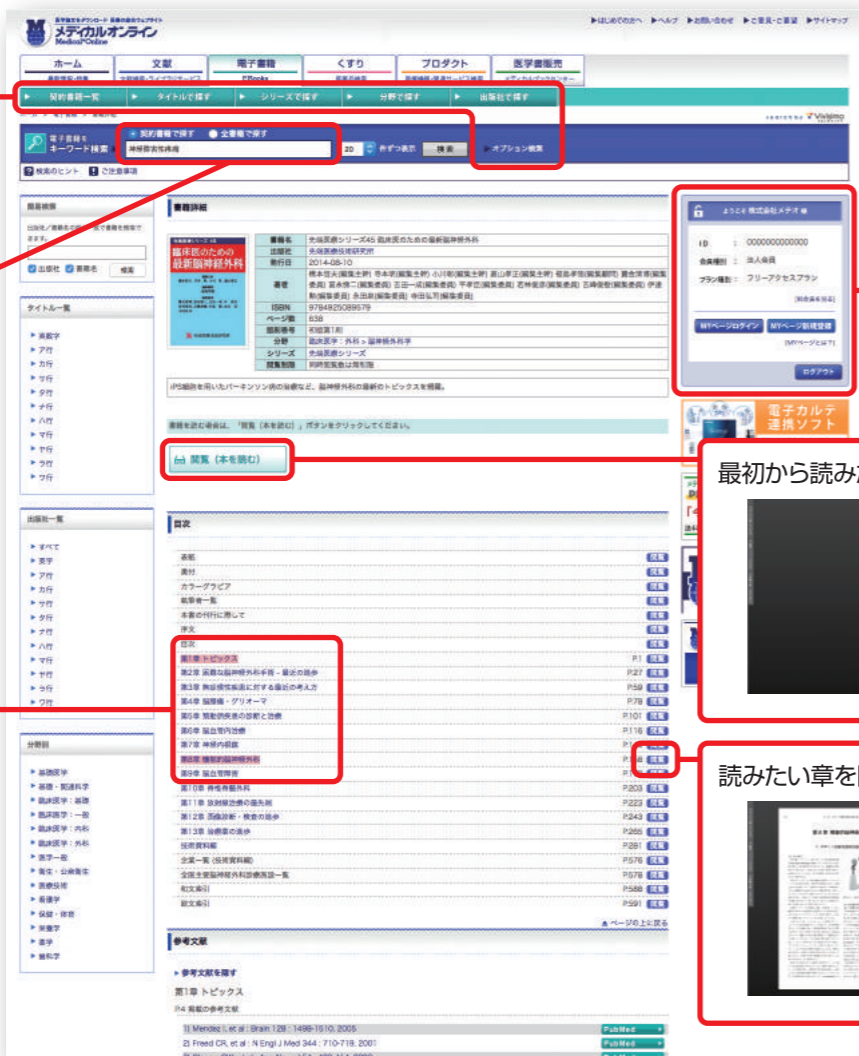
メディカルオンライン
Medical*Online

▶はじめての方へ ▶ヘルプ ▶お問い合わせ ▶ご意見・ご要望 ▶サイトマップ

ホーム | 文献 | 電子書籍 EBooks | くすり | プロダクト | 医学書販売

▶ 契約書籍一覧 ▶ タイトルで探す ▶ シリーズで探す ▶ 分野で探す ▶ 出版社で探す

電子書籍を キーワード検索
● 契約書籍で探す ● 全書籍で探す
神経脳神経外科
20 件ずつ表示 検索
▶オプション検索

検索のヒント ご注意事項

簡易検索

タイトル一覧
▶ 英数字
▶ ア行
▶ カ行
▶ サ行
▶ タ行
▶ ナ行
▶ ハ行
▶ マ行
▶ ヤ行
▶ ラ行
▶ ワ行

出版社一覧
▶ すべて
▶ 英字
▶ ア行
▶ カ行
▶ サ行
▶ タ行
▶ ナ行
▶ ハ行
▶ マ行
▶ ヤ行
▶ ラ行
▶ ワ行

分野別
▶ 基礎医学
▶ 基礎・関連科学
▶ 臨床医学：基礎
▶ 臨床医学：一般
▶ 臨床医学：内科
▶ 臨床医学：外科
▶ 医学一般
▶ 衛生・公衆衛生
▶ 医療技術
▶ 看護学
▶ 保健・体育
▶ 栄養学
▶ 薬学
▶ 歯科学

書籍詳細

臨床医のための最新脳神経外科

| 書名 | 先端医療シリーズ45 臨床医のための最新脳神経外科 |
|---|---|
| 出版社 | 先端医療技術研究所 |
| 発行日 | 2014-08-10 |
| 著者 | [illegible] |
| ISBN | 9784925089579 |
| ページ数 | 638 |
| 版刷巻号 | 初版第1刷 |
| 分野 | 臨床医学：外科 > 脳神経外科学 |
| シリーズ | 先端医療シリーズ |
| 閲覧制限 | 同時閲覧数は無制限 |

iPS細胞を用いたパーキンソン病の治療など、脳神経外科の最新のトピックスを掲載。

書籍を読む場合は、「閲覧（本を読む）」ボタンをクリックしてください。

閲覧（本を読む）

目次

表紙 閲覧
奥付 閲覧
カラーグラビア 閲覧
執筆者一覧 閲覧
本書の刊行に際して 閲覧
序文 閲覧
目次 閲覧
第1章 トピックス P1 閲覧
第2章 画期な脳神経外科手術－最近の進歩 P27 閲覧
第3章 無症候性疾患に対する最近の考え方 P59 閲覧
第4章 脳腫瘍・グリオーマ P78 閲覧
第5章 脳動脈疾患の診断と治療 P101 閲覧
第6章 脳血管内治療 P116 閲覧
第7章 神経内視鏡 閲覧
第8章 機能的脳神経外科 閲覧
第9章 脳血管障害 閲覧
第10章 脊椎脊髄外科 P203 閲覧
第11章 放射線治療の最先端 P223 閲覧
第12章 画像診断・検査の進歩 P243 閲覧
第13章 治療器の進歩 P265 閲覧
技術資料編 P281 閲覧
企業一覧（技術資料編） P576 閲覧
全国主要脳神経外科診療施設一覧 P578 閲覧
和文索引 P588 閲覧
欧文索引 P591 閲覧

▲ページの上に戻る

参考文献

▶ 参考文献を探す
第1章 トピックス
P4 掲載の参考文献
1) Mendez I, et al : Brain 128 : 1498-1510, 2005 PubMed
2) Freed CR, et al : N Engl J Med 344 : 710-719, 2001 PubMed

ようこそ 株式会社メテオ 様
ID : 0000000000000
会員種別 : 法人会員
プラン種別 : フリーアクセスプラン
[契約書籍を見る]
MYページログイン MYページ新規登録
[MYページとは?]
ログアウト

電子カルテ 連携ソフト

最初から読み
読みたい章を